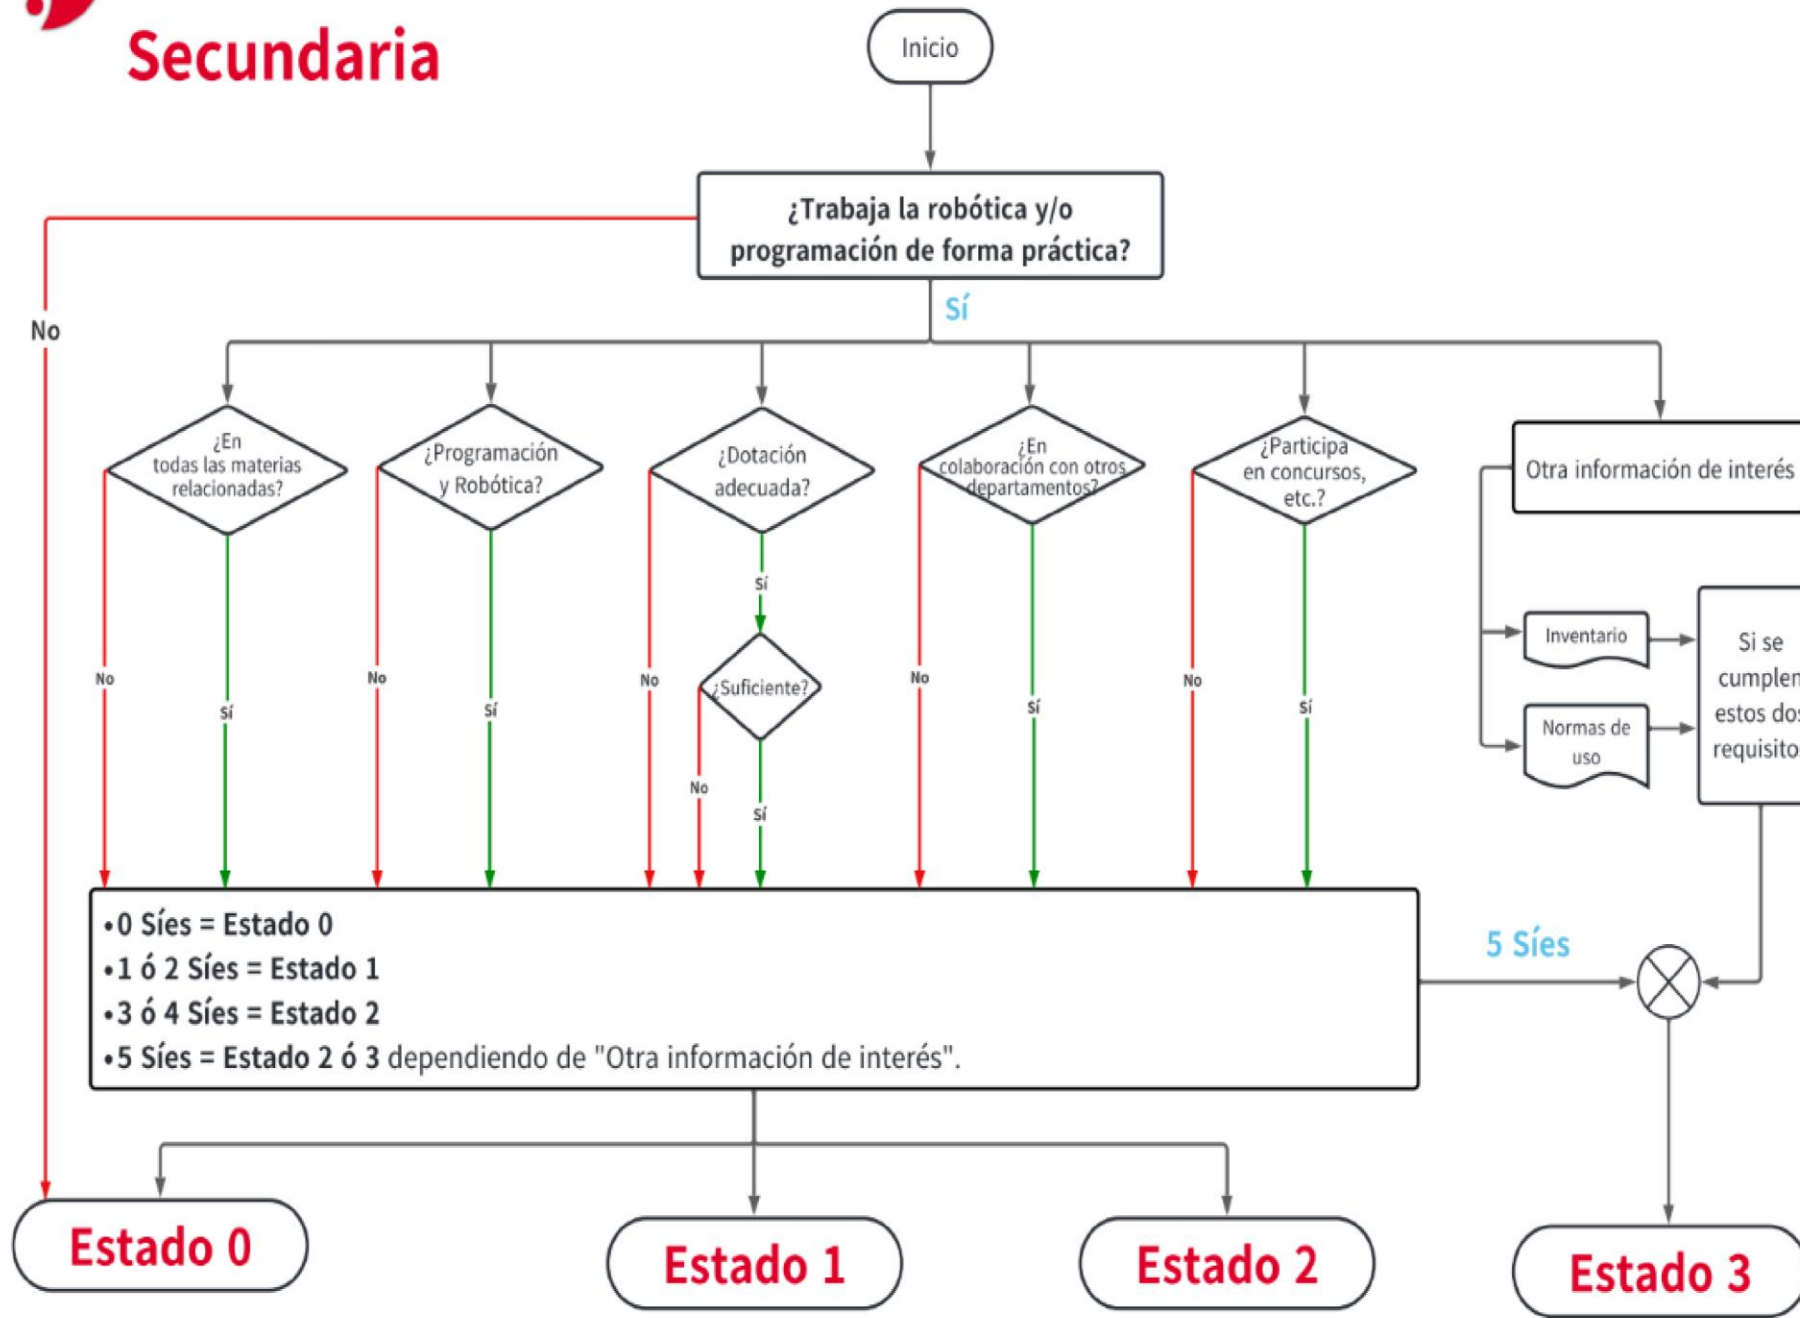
Secundaria

Inicio

¿Trabaja la robótica y/o programación de forma práctica?

No

Sí

¿En todas las materias relacionadas?

¿Programación y Robótica?

¿Dotación adecuada?

¿En colaboración con otros departamentos?

¿Participa en concursos, etc.?

Otra información de interés

No

Sí

No

Sí

No

Sí

¿Suficiente?

No

Sí

No

Sí

No

Sí

Inventario

Normas de uso

Si se cumplen estos dos requisito

•0 Síes = Estado 0
•1 ó 2 Síes = Estado 1
•3 ó 4 Síes = Estado 2
•5 Síes = Estado 2 ó 3 dependiendo de "Otra información de interés".

5 Síes

Estado 0

Estado 1

Estado 2

Estado 3